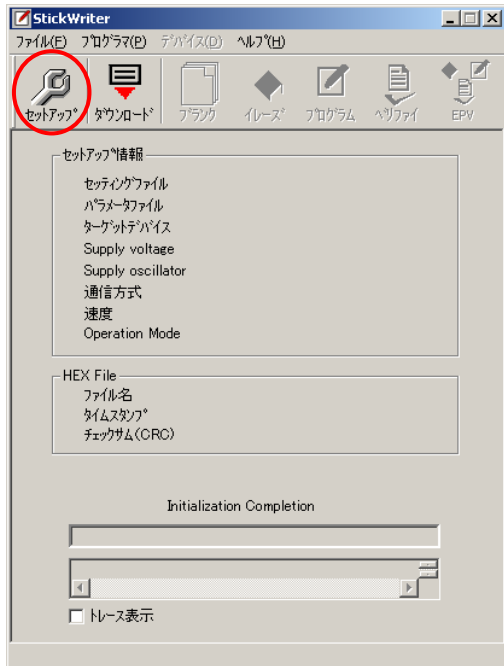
StickWriter

ファイル(F) プログラマ(P) デバイス(D) ヘルプ(H)

セットアップ ダウンロード ブランク イレーズ プログラム ベリファイ EPV

セットアップ情報
セッティングファイル
パラメータファイル
ターゲットデバイス
Supply voltage
Supply oscillator
通信方式
速度
Operation Mode

HEX File
ファイル名
タイムスタンプ
チェックサム(CRC)

Initialization Completion

トレース表示